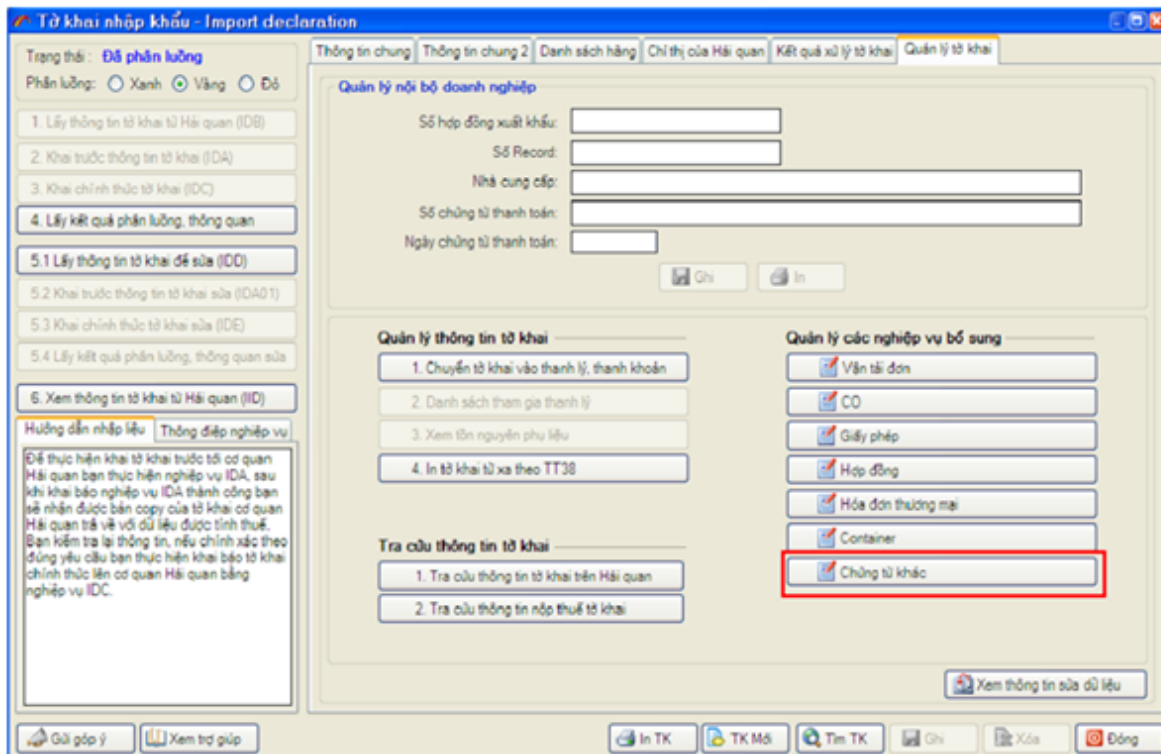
Tờ khai nhập khẩu - Import declaration

Trạng thái: Đã phân luồng
Phân luồng: Xanh Vàng Đỏ

1. Lấy thông tin tờ khai từ Hải quan (IDB)
2. Khai trước thông tin tờ khai (IDA)
3. Khai chính thức tờ khai (IDC)
4. Lấy kết quả phân luồng, thông quan
5.1 Lấy thông tin tờ khai để sửa (IDD)
5.2 Khai trước thông tin tờ khai sửa (IDA01)
5.3 Khai chính thức tờ khai sửa (IDE)
5.4 Lấy kết quả phân luồng, thông quan sửa
6. Xem thông tin tờ khai từ Hải quan (IID)

Hướng dẫn nhập liệu | Thông điệp nghiệp vụ

Để thực hiện khai tờ khai trước tới cơ quan Hải quan bạn thực hiện nghiệp vụ IDA, sau khi khai báo nghiệp vụ IDA thành công bạn sẽ nhận được bản copy của tờ khai cơ quan Hải quan trả về với dữ liệu được tính thuế. Bạn kiểm tra lại thông tin, nếu chính xác theo đúng yêu cầu bạn thực hiện khai báo tờ khai chính thức lên cơ quan Hải quan bằng nghiệp vụ IDC.

Thông tin chung | Thông tin chung 2 | Danh sách hàng | Chỉ thị của Hải quan | Kết quả xử lý tờ khai | Quản lý tờ khai

Quản lý nội bộ doanh nghiệp
Số hợp đồng xuất khẩu:
Số Record:
Nhà cung cấp:
Số chứng từ thanh toán:
Ngày chứng từ thanh toán:
Ghi
In

Quản lý thông tin tờ khai
1. Chuyển tờ khai vào thanh lý, thanh khoản
2. Danh sách tham gia thanh lý
3. Xem tồn nguyên phụ liệu
4. In tờ khai từ xa theo TT38

Tra cứu thông tin tờ khai
1. Tra cứu thông tin tờ khai trên Hải quan
2. Tra cứu thông tin nộp thuế tờ khai

Quản lý các nghiệp vụ bổ sung
Vận tải đơn
CO
Giấy phép
Hợp đồng
Hóa đơn thương mại
Container
Chứng từ khác

Xem thông tin sửa dữ liệu

Gửi góp ý
Xem trợ giúp
In TK
TK Mới
Tìm TK
Ghi
Xóa
Đóng